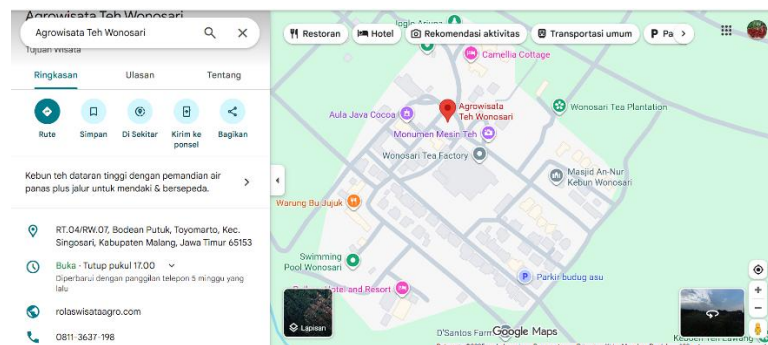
Agrowisata Teh Wonosari

Agrowisata Teh Wonosari

Tujuan wisata

Ringkasan

Ulasan

Tentang

Rute

Simpan

Di Sekitar

Kirim ke ponsel

Bagikan

Kebun teh dataran tinggi dengan pemandian air panas plus jalur untuk mendaki & bersepeda.

RT.04/RW.07, Bodean Putuk, Toyomarto, Kec. Singosari, Kabupaten Malang, Jawa Timur 65153

Buka · Tutup pukul 17.00

Diperbarui dengan panggilan telepon 5 minggu yang lalu

rolaswisataagro.com

0811-3637-198

Restoran

Hotel

Rekomendasi aktivitas

Transportasi umum

P Pa

Camellia Cottage

Aula Java Cocoa

Agrowisata Teh Wonosari

Monumen Mesin Teh

Wonosari Tea Plantation

Wonosari Tea Factory

Masjid An-Nur Kebun Wonosari

Warung Bu Jujuk

Swimming Pool Wonosari

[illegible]otel and Resort

Parkir budug asu

Lapisan

D'Santos Farm

Google Maps

Kebun Teh Lawang